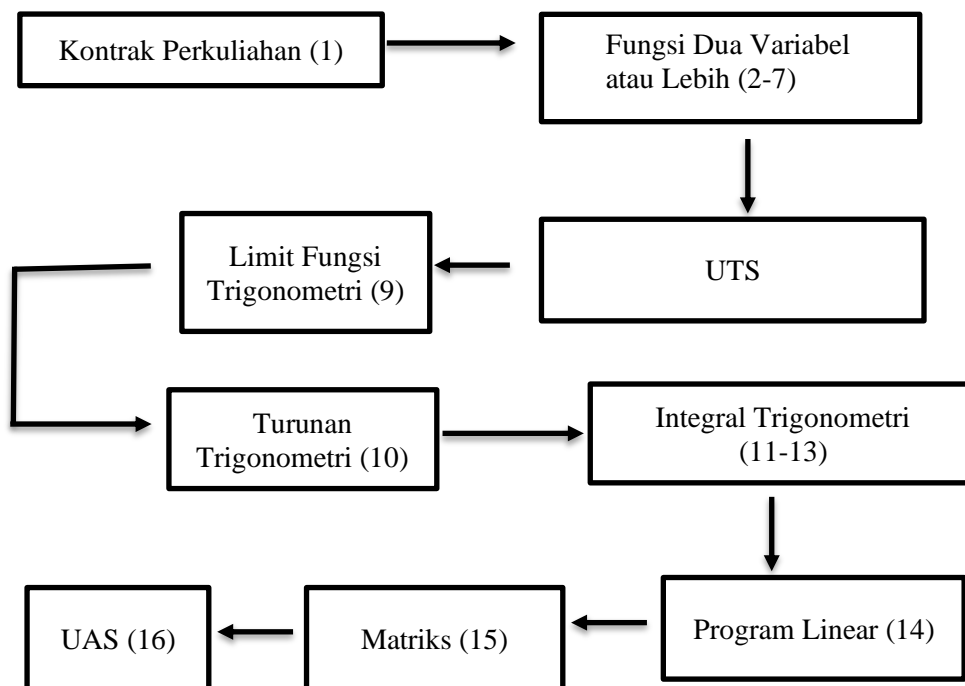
Kontrak Perkuliahan (1)

Fungsi Dua Variabel atau Lebih (2-7)

UTS

Limit Fungsi Trigonometri (9)

Turunan Trigonometri (10)

Integral Trigonometri (11-13)

Program Linear (14)

Matriks (15)

UAS (16)